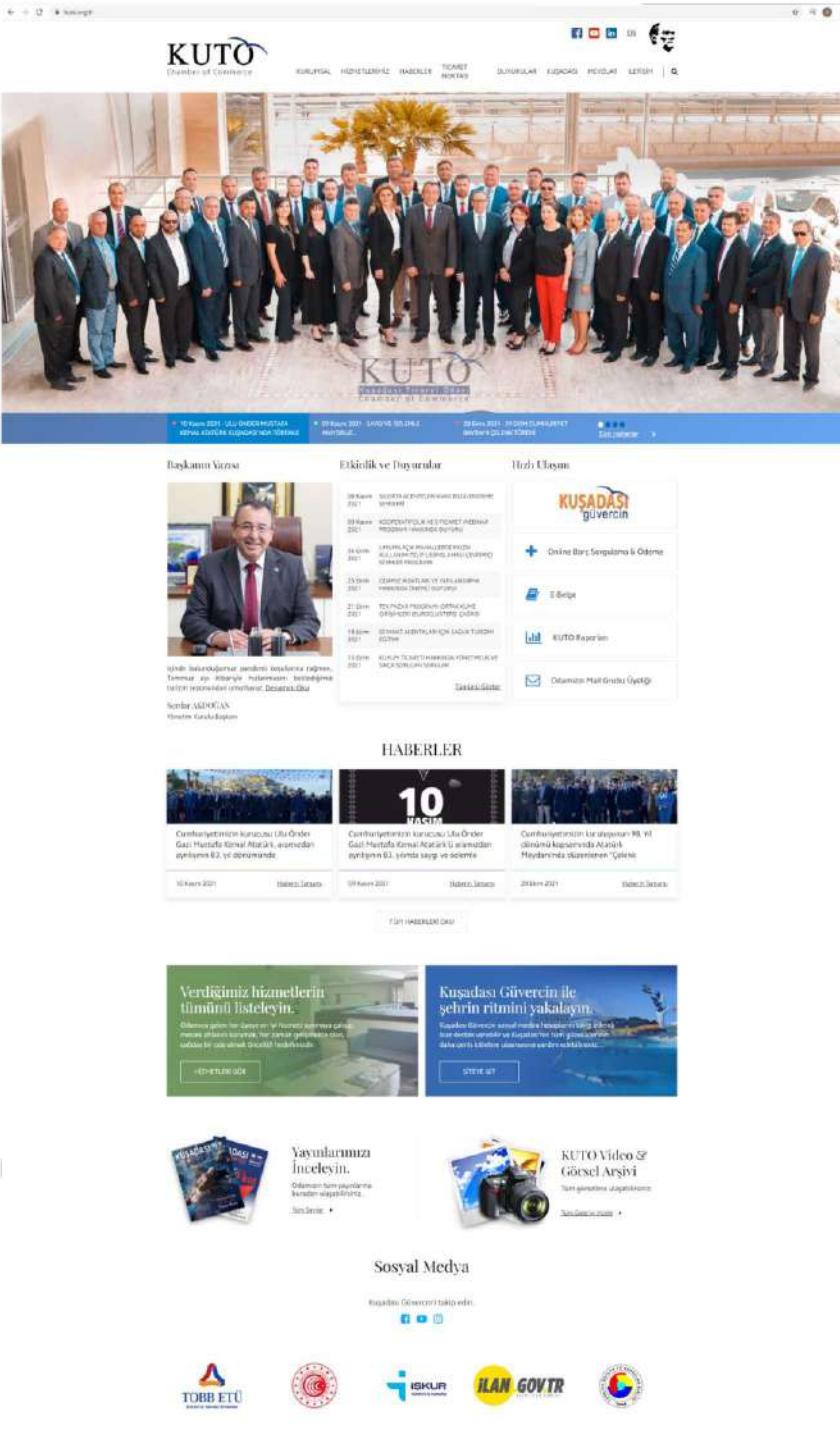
kuto.org.tr

EN

KUTO
Chamber of Commerce

KURUMSAL HİZMETLERİMİZ HABERLER TİCARET MEKTABI DUYURULAR KUŞADASI MEVZUAT İLETİŞİM

KUTO
Kuşadası Ticaret Odası
Chamber of Commerce

10 Kasım 2021 - ULU ÖNDER MUSTAFA KEMAL ATATÜRK KUŞADASI'NDA TÖRENLE
09 Kasım 2021 - SANAYİ VE TEKNOLOJİ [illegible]
29 Ekim 2021 - 29 EKİM CUMHURİYET BAYRAMI ÇELENK TÖRENİ
Tüm Haberler

Başkanın Yazısı

İçinde bulunduğumuz pandemi koşullarına rağmen, Temmuz ayı itibariyle hizmetimizin belirlediğimiz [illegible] Devamını Oku

Serdar AKDOĞAN
Yönetim Kurulu Başkanı

Etkinlik ve Duyurular

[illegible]

Tümünü Göster

Hızlı Ulaşım

KUŞADASI güvercin

Online Borç Sorgulama & Ödeme

E Belge

KUTO Raporları

Odamızın Mail Grubu Üyeliği

HABERLER

10 KASIM

Cumhuriyetimizin kurucusu Ulu Önder Gazi Mustafa Kemal Atatürk, aramızdan ayrılışının 83. yıl dönümünde
10 Kasım 2021 Haberin Tamamı

Cumhuriyetimizin kurucusu Ulu Önder Gazi Mustafa Kemal Atatürk'ü aramızdan ayrılışının 83. yılında saygı ve özlemle
09 Kasım 2021 Haberin Tamamı

Cumhuriyetimizin kuruluşunun 98. Yıl dönümü kapsamında Atatürk Meydanında düzenlenen "Çelenk
29 Ekim 2021 Haberin Tamamı

TÜM HABERLERİ OKU

Verdiğimiz hizmetlerin tümünü listeleyin.
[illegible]
HİZMETLERE GÖZ

Kuşadası Güvercin ile şehrin ritmini yakalayın.
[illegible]
SİTEYE GİT

Yayınlarımızı İnceleyin.
Odamızın tüm yayınlarına buradan ulaşabilirsiniz.
Tüm Seriler

KUTO Video & Görsel Arşivi
Tüm görsellere ulaşabilirsiniz.
Tüm Galerimizi İnceleyin

Sosyal Medya

Kuşadası Güvercin'i takip edin.

TOBB ETÜ
İŞKUR
İLAN GOV TR